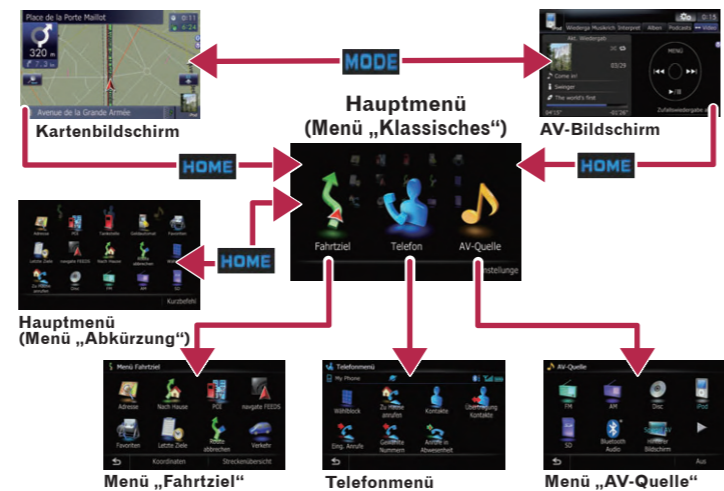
Place de la Porte Maillot

320 m

Avenue de la Grande Armée

Kartenbildschirm

MODE

AV-Bildschirm

Hauptmenü
(Menü „Klassisches“)

HOME

HOME

HOME

Fahrtziel

Telefon

AV-Quelle

Einstellungen

Kurzbefehl

Hauptmenü
(Menü „Abkürzung“)

Menü Fahrtziel

Adresse

Nach Hause

POI

navgate FEEDS

Favoriten

Letzte Ziele

Route abbrechen

Verkehr

Koordinaten

Streckenübersicht

Menü „Fahrtziel“

Telefonmenü

My Phone

Wählblock

Zu Hause anrufen

Kontakte

Übertragung Kontakte

Eing. Anrufe

Gewählte Nummern

Anrufe in Abwesenheit

Telefonmenü

AV-Quelle

FM

AM

Disc

iPod

SD

Bluetooth Audio

Bildschirm

Aus

Menü „AV-Quelle“